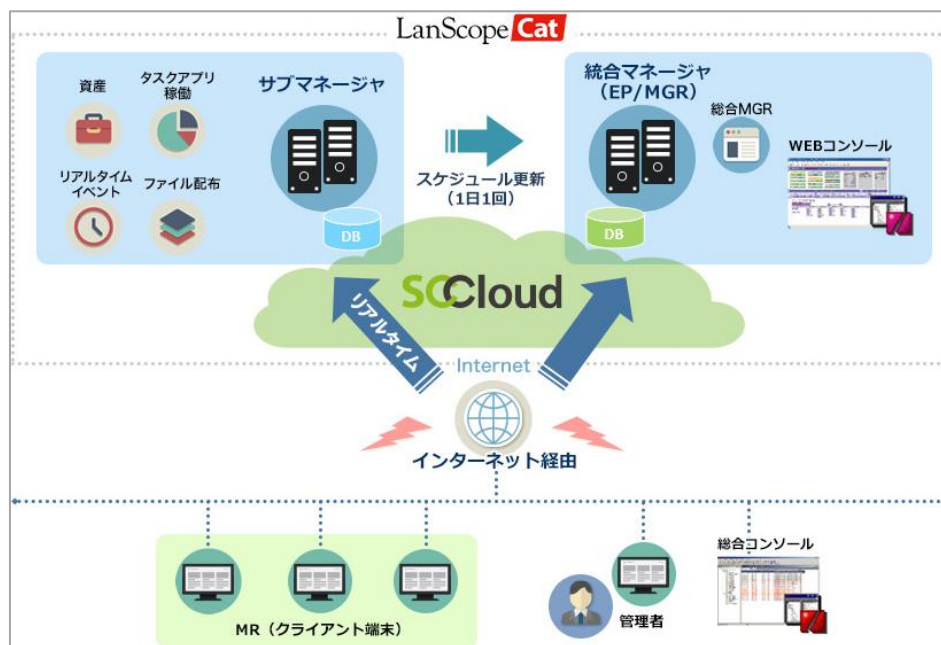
LanScope Cat

資産

タスクアプリ稼働

リアルタイムイベント

ファイル配布

サブマネージャ

DB

スケジュール更新
(1日1回)

統合マネージャ
(EP/MGR)

総合MGR

WEBコンソール

DB

SCCloud

リアルタイム

Internet

インターネット経由

MR(クライアント端末)

管理者

総合コンソール